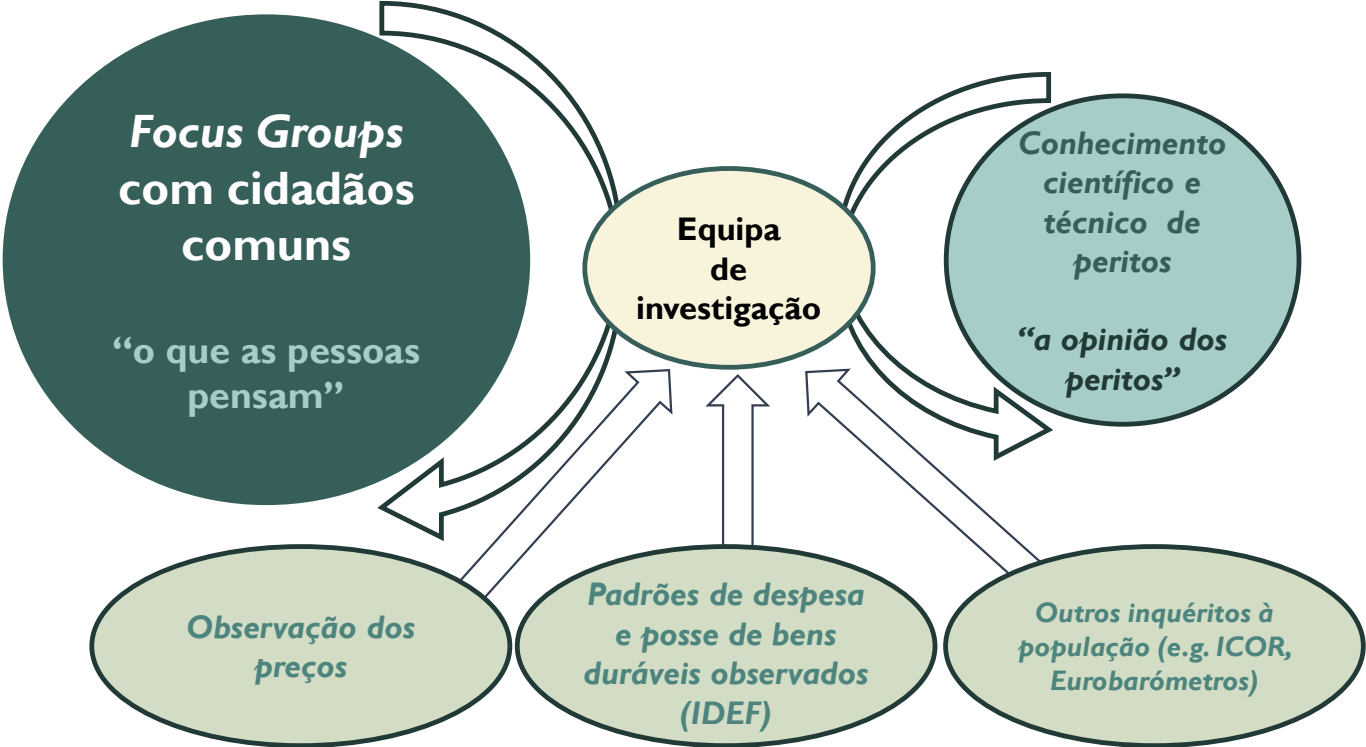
*Focus Groups* com cidadãos comuns

“o que as pessoas pensam”

Equipa de investigação

Conhecimento científico e técnico de peritos

“a opinião dos peritos”

Observação dos preços

Padrões de despesa e posse de bens duráveis observados (IDEF)

Outros inquéritos à população (e.g. ICOR, Eurobarómetros)